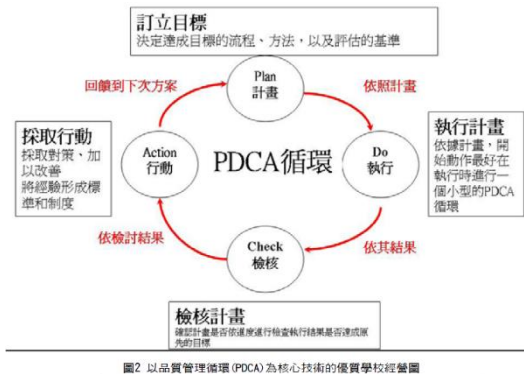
訂立目標
決定達成目標的流程、方法，以及評估的基準

回饋到下次方案

Plan
計畫

依照計畫

採取行動
採取對策、加以改善
將經驗形成標準和制度

Action
行動

PDCA循環

Do
執行

執行計畫
依據計畫，開始動作最好在執行時進行一個小型的PDCA循環

依檢討結果

Check
檢核

依其結果

檢核計畫
確認計畫是否依進度進行檢查執行結果是否達成原先的目標

圖2 以品質管理循環(PDCA)為核心技術的優質學校經營圖